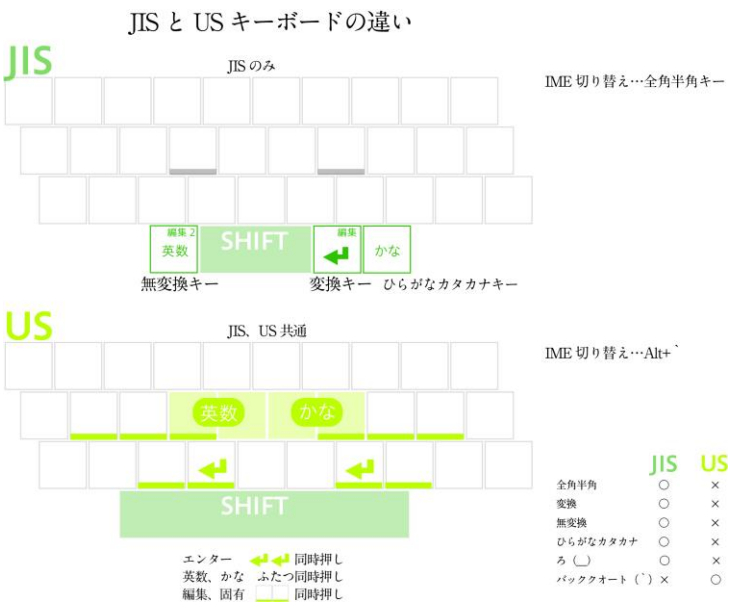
JIS と US キーボードの違い

JIS

JIS のみ

IME 切り替え…全角半角キー

編集 2
英数

SHIFT

編集

かな

無変換キー

変換キー ひらがなカタカナキー

US

JIS、US 共通

IME 切り替え…Alt+`

英数

かな

SHIFT

エンター 同時押し
英数、かな ふたつ同時押し
編集、固有 同時押し

| | JIS | US |
|---|---|---|
| 全角半角 | ○ | × |
| 変換 | ○ | × |
| 無変換 | ○ | × |
| ひらがなカタカナ | ○ | × |
| ろ (_) | ○ | × |
| バッククオート (`) | × | ○ |